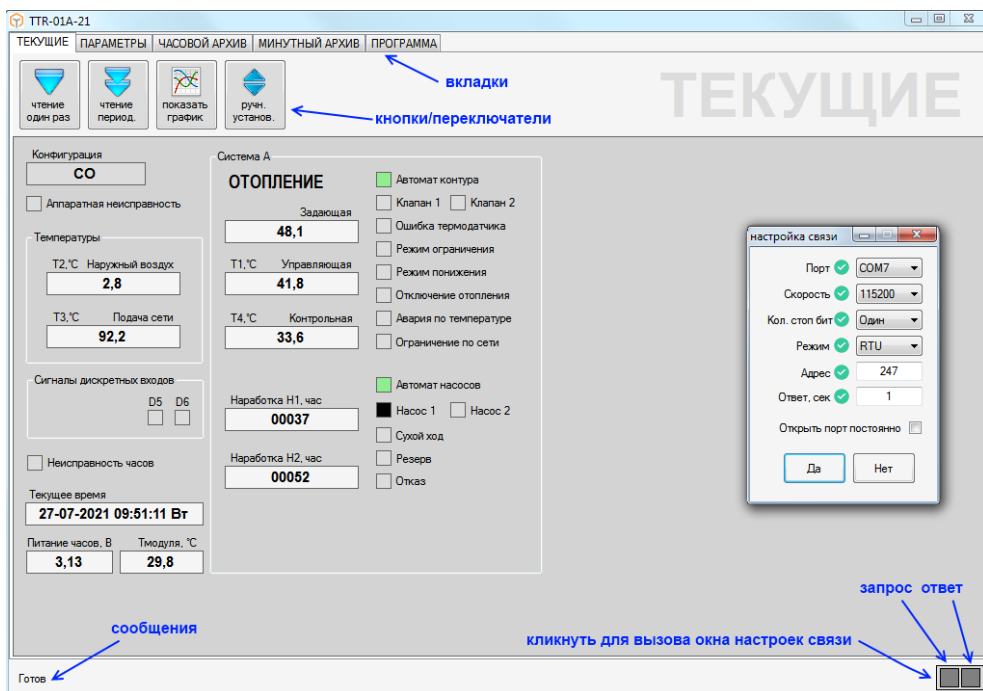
TTR-01A-21

ТЕКУЩИЕ | ПАРАМЕТРЫ | ЧАСОВОЙ АРХИВ | МИНУТНЫЙ АРХИВ | ПРОГРАММА

вкладки

чтение один раз
чтение период.
показать график
ручн. установ.

кнопки/переключатели

ТЕКУЩИЕ

Конфигурация
СО

Аппаратная неисправность

Температуры
Т2,°С Наружный воздух
2,8
Т3,°С Подача сети
92,2

Сигналы дискретных входов
D5 D6

Неисправность часов

Текущее время
27-07-2021 09:51:11 Вт

Питание часов, В
3,13
Тмодуля, °С
29,8

Система А
ОТОПЛЕНИЕ
Задающая
48,1
Т1,°С Управляющая
41,8
Т4,°С Контрольная
33,6

Наработка Н1, час
00037
Наработка Н2, час
00052

Автомат контура
Клапан 1
Клапан 2
Ошибка термодатчика
Режим ограничения
Режим понижения
Отключение отопления
Авария по температуре
Ограничение по сети

Автомат насосов
Насос 1
Насос 2
Сухой ход
Резерв
Отказ

настройка связи
Порт COM7
Скорость 115200
Кол. стоп бит Один
Режим RTU
Адрес 247
Ответ, сек 1
Открыть порт постоянно
Да
Нет

запрос ответ

сообщения

кликнуть для вызова окна настроек связи

Готов